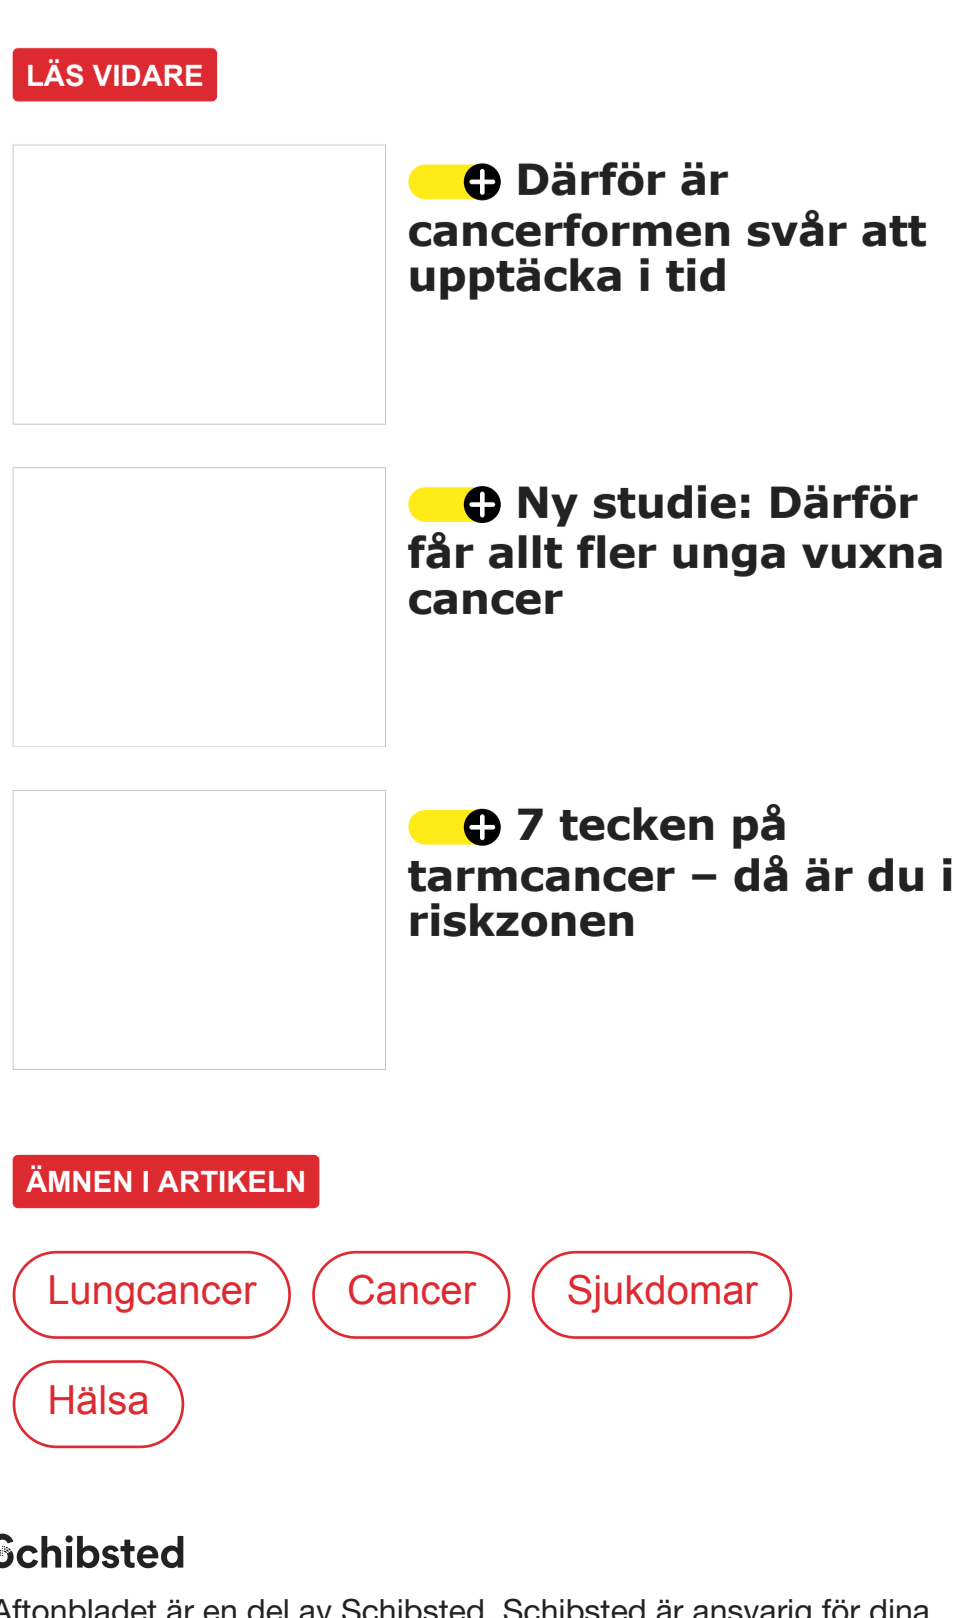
LÄS VIDARE

Därför är cancerformen svår att upptäcka i tid

Ny studie: Därför får allt fler unga vuxna cancer

7 tecken på tarmcancer – då är du i riskzonen

ÄMNEN I ARTIKELN

Lungcancer

Cancer

Sjukdomar

Hälsa

Schibsted

Aftonbladet är en del av Schibsted. Schibsted är ansvarig för dina